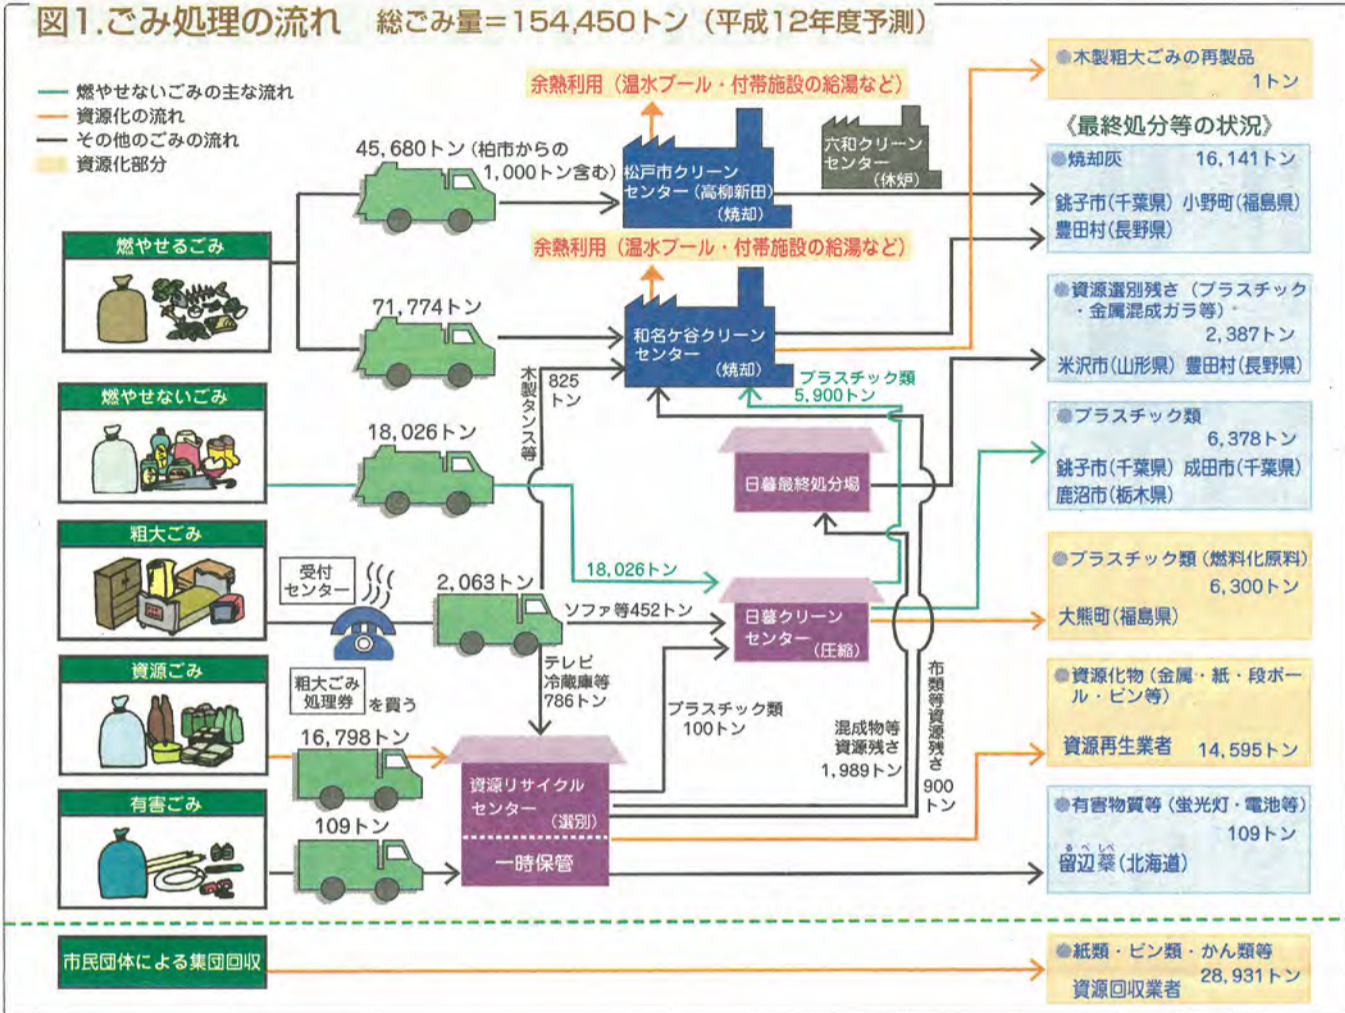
図1.ごみ処理の流れ　総ごみ量＝154,450トン（平成12年度予測）

燃やせないごみの主な流れ
資源化の流れ
その他のごみの流れ
資源化部分

余熱利用（温水プール・付帯施設の給湯など）

45,680トン（柏市からの1,000トン含む）

松戸市クリーンセンター（高柳新田）（焼却）

六和クリーンセンター（休炉）

燃やせるごみ

余熱利用（温水プール・付帯施設の給湯など）

71,774トン

和名ケ谷クリーンセンター（焼却）

木製タンス等

825トン

プラスチック類 5,900トン

燃やせないごみ

18,026トン

日暮最終処分場

18,026トン

粗大ごみ

受付センター

2,063トン

ソファ等452トン

日暮クリーンセンター（圧縮）

テレビ冷蔵庫等786トン

資源ごみ

粗大ごみ処理券を買う

プラスチック類100トン

混成物等資源残さ1,989トン

布類等資源残さ 900トン

16,798トン

資源リサイクルセンター（選別）

有害ごみ

109トン

一時保管

木製粗大ごみの再製品 1トン

《最終処分等の状況》

焼却灰 16,141トン
銚子市（千葉県）小野町（福島県）
豊田村（長野県）

資源選別残さ（プラスチック・金属混成ガラ等） 2,387トン
米沢市（山形県）豊田村（長野県）

プラスチック類 6,378トン
銚子市（千葉県）成田市（千葉県）
鹿沼市（栃木県）

プラスチック類（燃料化原料） 6,300トン
大熊町（福島県）

資源化物（金属・紙・段ボール・ビン等）
資源再生業者 14,595トン

有害物質等（蛍光灯・電池等） 109トン
留辺蘂（北海道）

市民団体による集団回収

紙類・ビン類・かん類等 28,931トン
資源回収業者